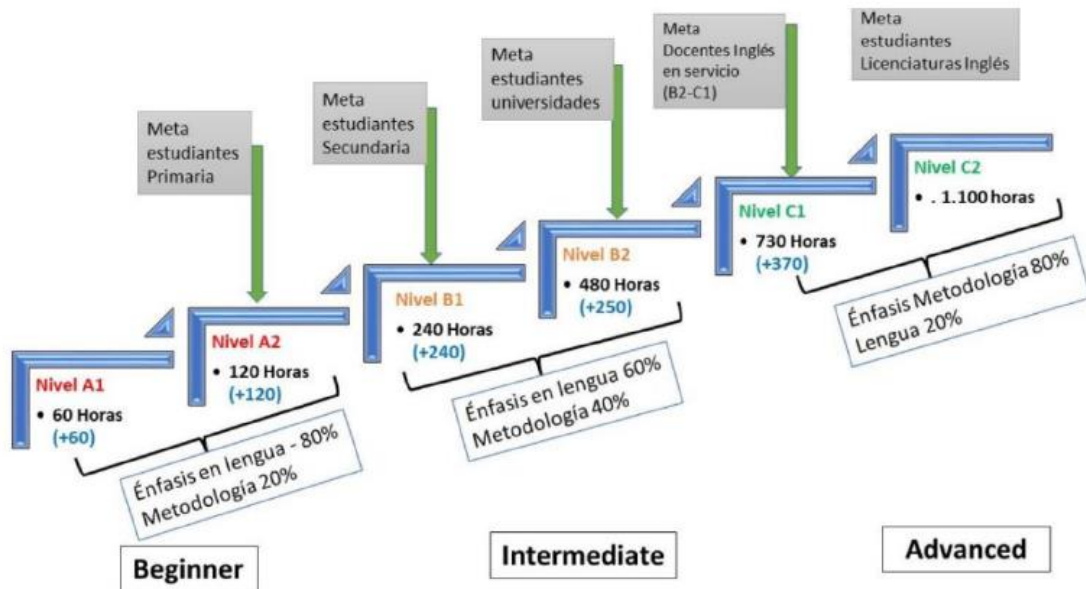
Meta estudiantes Primaria

Meta estudiantes Secundaria

Meta estudiantes universidades

Meta Docentes Inglés en servicio (B2-C1)

Meta estudiantes Licenciaturas Inglés

Nivel A1
• 60 Horas (+60)

Nivel A2
• 120 Horas (+120)

Nivel B1
• 240 Horas (+240)

Nivel B2
• 480 Horas (+250)

Nivel C1
• 730 Horas (+370)

Nivel C2
• . 1.100 horas

Énfasis en lengua - 80% Metodología 20%

Énfasis en lengua 60% Metodología 40%

Énfasis Metodología 80% Lengua 20%

Beginner

Intermediate

Advanced